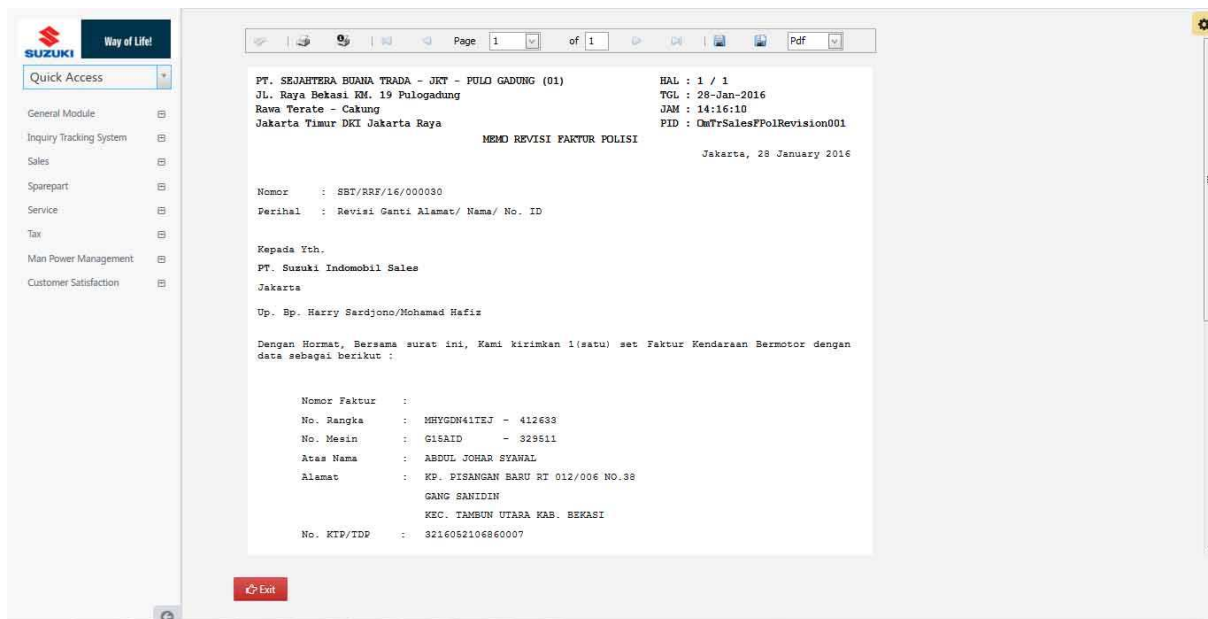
SUZUKI Way of Life!

Quick Access

General Module
Inquiry Tracking System
Sales
Sparepart
Service
Tax
Man Power Management
Customer Satisfaction

Page 1 of 1 Pdf

PT. SEJAHTERA BUANA TRADA - JKT - PULO GADUNG (01)
JL. Raya Bekasi KM. 19 Pulogadung
Rawa Terate - Cakung
Jakarta Timur DKI Jakarta Raya

HAL : 1 / 1
TGL : 28-Jan-2016
JAM : 14:16:10
PID : OmTrSalesFPolRevision001

MEMO REVISI FAKTUR POLISI

Jakarta, 28 January 2016

Nomor : SBT/RRF/16/000030
Perihal : Revisi Ganti Alamat/ Nama/ No. ID

Kepada Yth.
PT. Suzuki Indomobil Sales
Jakarta

Up. Bp. Harry Sardjono/Mohamad Hafiz

Dengan Hormat, Bersama surat ini, Kami kirimkan 1(satu) set Faktur Kendaraan Bermotor dengan data sebagai berikut :

Nomor Faktur :
No. Rangka : MHYGDN41TEJ - 412633
No. Mesin : G15AID - 329511
Atas Nama : ABDUL JOHAR SYAWAL
Alamat : KP. PISANGAN BARU RT 012/006 NO.38
GANG SANIDIN
KEC. TAMBUN UTARA KAB. BEKASI
No. KTP/TDP : 3216052106860007

Exit